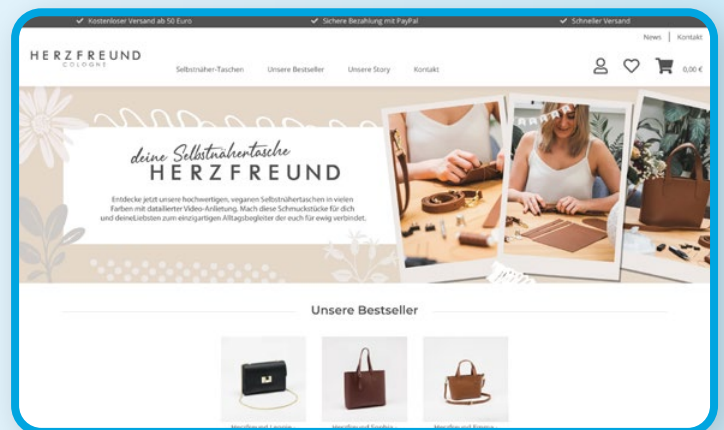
✓ Kostenloser Versand ab 50 Euro ✓ Sichere Bezahlung mit PayPal ✓ Schneller Versand

News | Kontakt

HERZFREUND
COLOGNE

Selbstnäher-Taschen Unsere Bestseller Unsere Story Kontakt

0,00 €

deine Selbstnähertasche
HERZFREUND

Entdecke jetzt unsere hochwertigen, veganen Selbstnähtaschen in vielen Farben mit detaillierter Video-Anleitung. Mach diese Schmuckstücke für dich und deineLiebsten zum einzigartigen Alltagsbegleiter der euch für ewig verbindet.

Unsere Bestseller

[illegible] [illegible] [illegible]